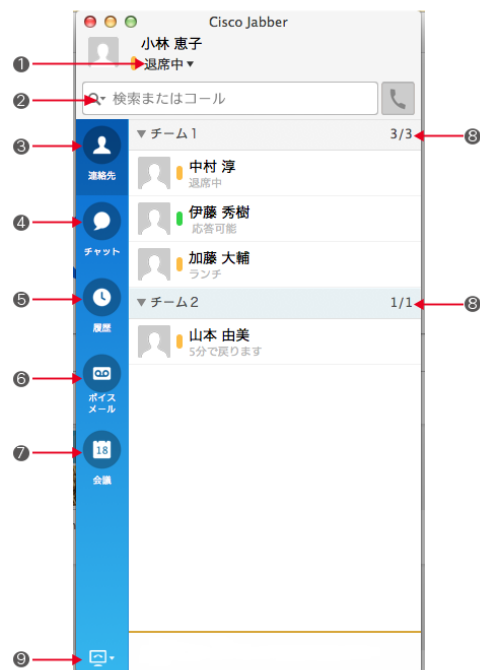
Cisco Jabber

小林 恵子
退席中 ▾

❶
❷
検索またはコール

❸ 連絡先
❹ チャット
❺ 履歴
❻ ボイスメール
❼ 18 会議
❾

▼ チーム1 3/3 ❽
中村 淳
退席中
伊藤 秀樹
応答可能
加藤 大輔
ランチ

▼ チーム2 1/1 ❽
山本 由美
5分で戻ります